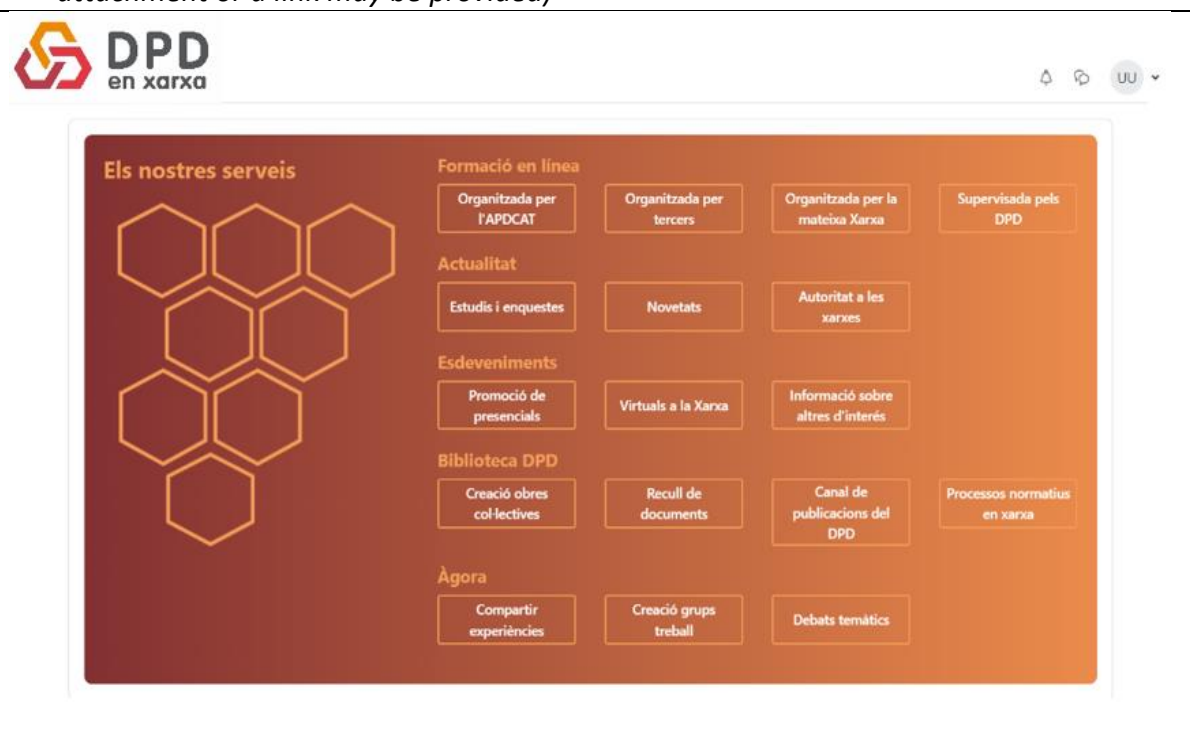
attachment or a link may be provided)

DPD
en xarxa

UU

Els nostres serveis

Formació en línea

Organitzada per l'APDCAT

Organitzada per tercers

Organitzada per la mateixa Xarxa

Supervisada pels DPD

Actualitat

Estudis i enquestes

Novetats

Autoritat a les xarxes

Esdeveniments

Promoció de presencials

Virtuals a la Xarxa

Informació sobre altres d'interés

Biblioteca DPD

Creació obres col·lectives

Recull de documents

Canal de publicacions del DPD

Processos normatius en xarxa

Àgora

Compartir experiències

Creació grups treball

Debats temàtics